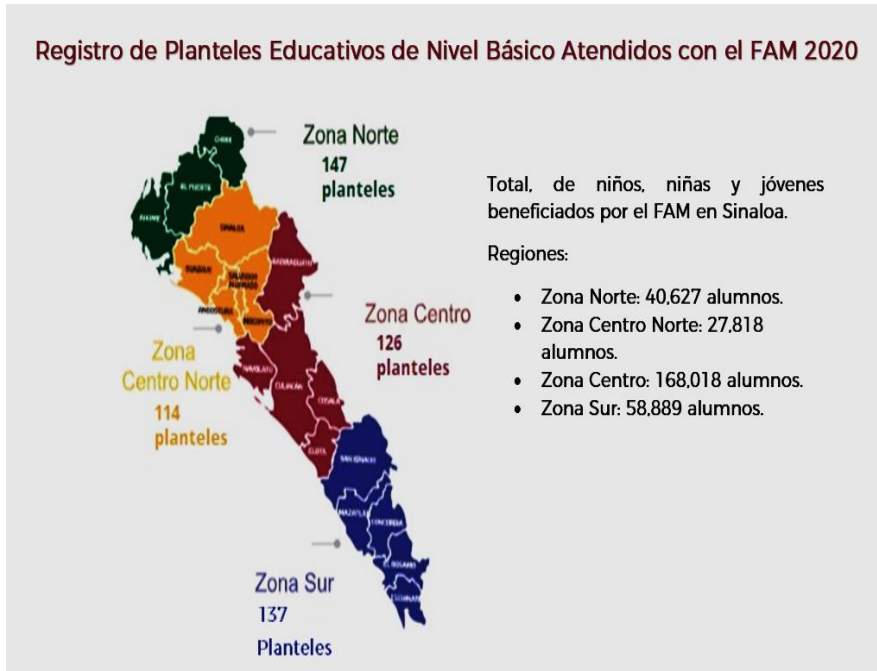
Registro de Planteles Educativos de Nivel Básico Atendidos con el FAM 2020

CHOIX

EL FUERTE

AHOME

SINALOA

GUASAVE

SALVADOR ALVARADO

BADIRAGUATO

ANGOSTURA

MOCORITO

NAVOLATO

CULIACÁN

COSALÁ

ELOTA

SAN IGNACIO

MAZATLÁN

CONCORDIA

EL ROSARIO

ESCUINAPA

Zona Norte
147
planteles

Zona Centro
126
planteles

Zona Centro Norte
114
planteles

Zona Sur
137
Planteles

Total, de niños, niñas y jóvenes beneficiados por el FAM en Sinaloa.

Regiones:

- Zona Norte: 40,627 alumnos.
- Zona Centro Norte: 27,818 alumnos.
- Zona Centro: 168,018 alumnos.
- Zona Sur: 58,889 alumnos.